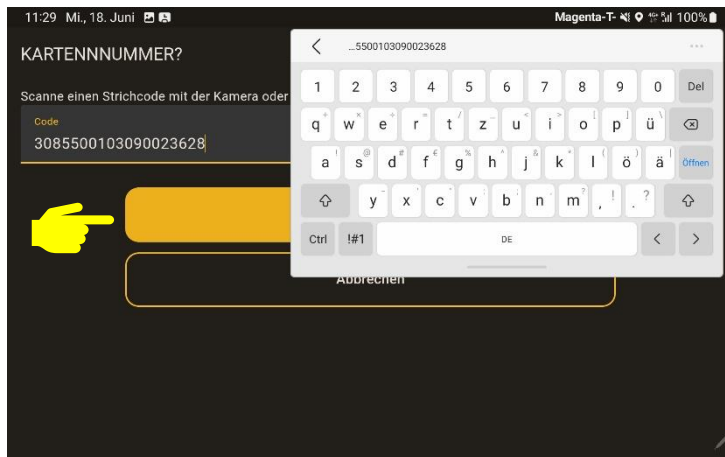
11:29 Mi., 18. Juni

Magenta-T- 100%

KARTENNNUMMER?

Scanne einen Strichcode mit der Kamera oder

Code

3085500103090023628

Abbrechen

...5500103090023628

1 2 3 4 5 6 7 8 9 0 Del

q w e r t z u i o p ü

a s d f g h j k l ö ä Öffnen

y x c v b n m , .

Ctrl !#1 DE